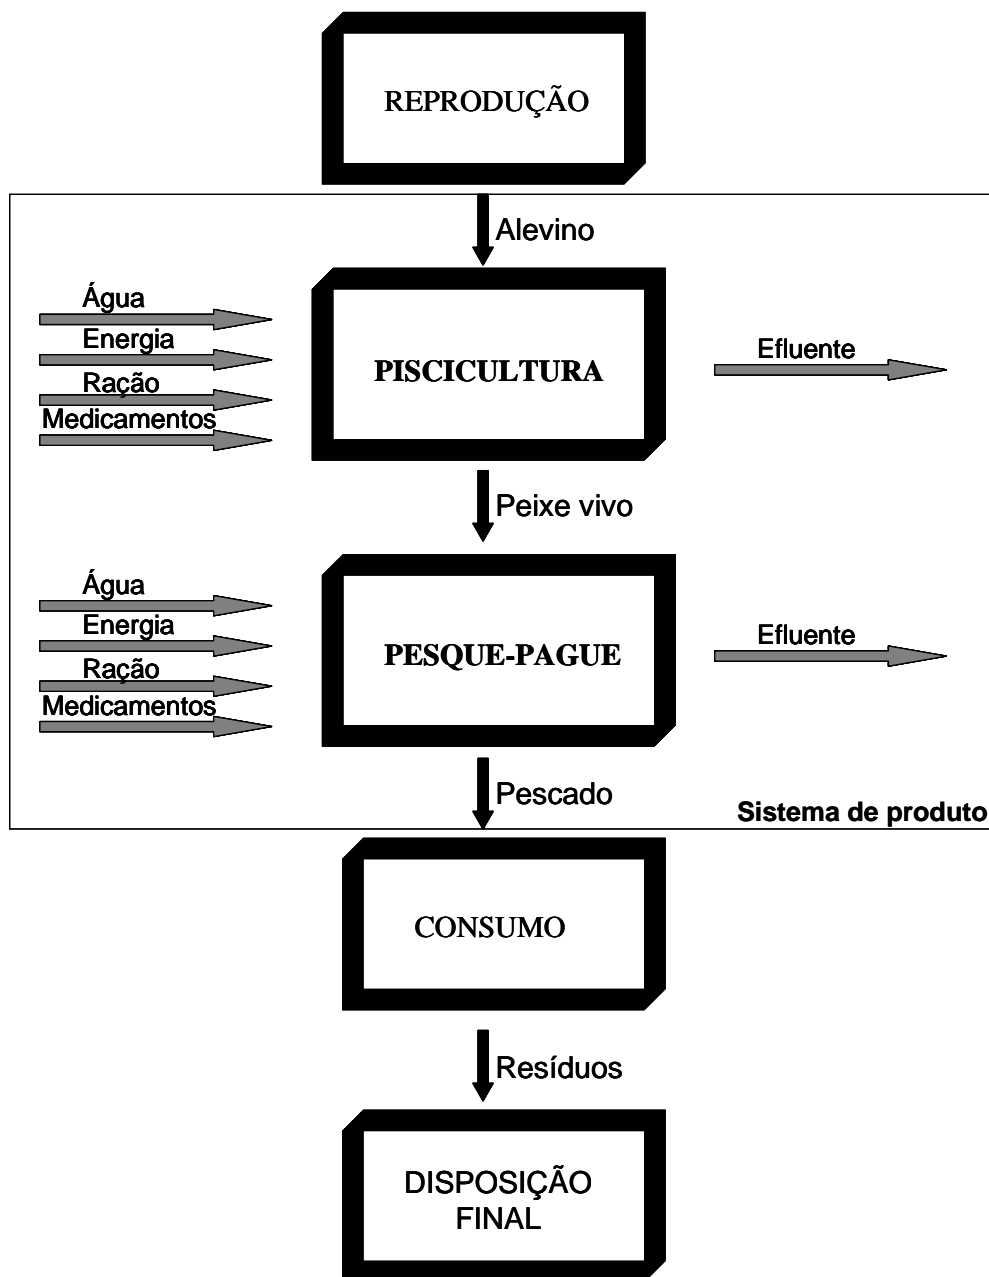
REPRODUÇÃO

Alevino

Água
Energia
Ração
Medicamentos

PISCICULTURA

Efluente

Peixe vivo

Água
Energia
Ração
Medicamentos

PESQUE-PAGUE

Efluente

Pescado

Sistema de produto

CONSUMO

Resíduos

DISPOSIÇÃO FINAL